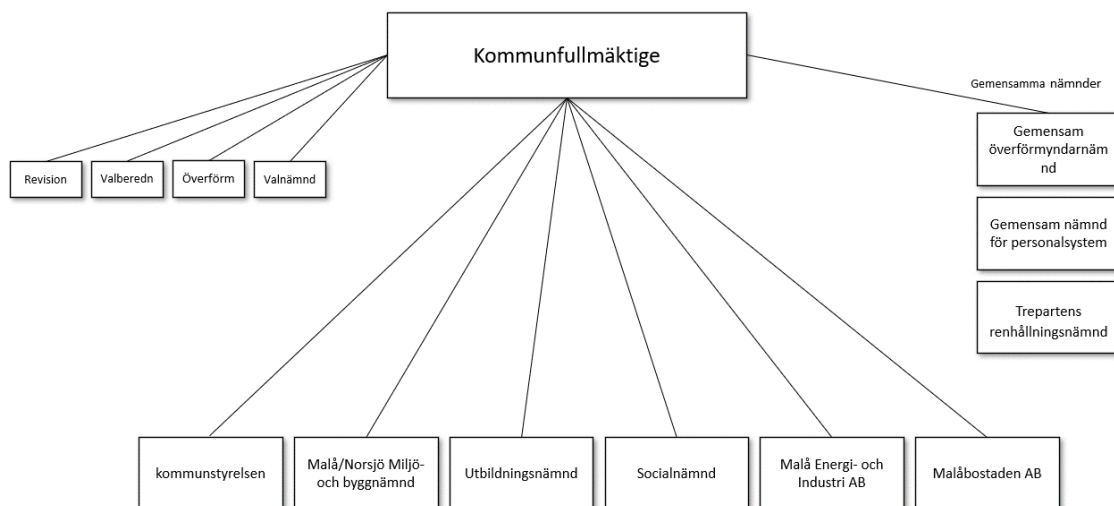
Kommunfullmäktige

Revision

Valberedn

Överförm

Valnämnd

Gemensamma nämnder

Gemensam överförmyndarnämnd

Gemensam nämnd för personalsystem

Trepartens renhållningsnämnd

kommunstyrelsen

Malå/Norsjö Miljö- och byggnämnd

Utbildningsnämnd

Socialnämnd

Malå Energi- och Industri AB

Malåbostaden AB